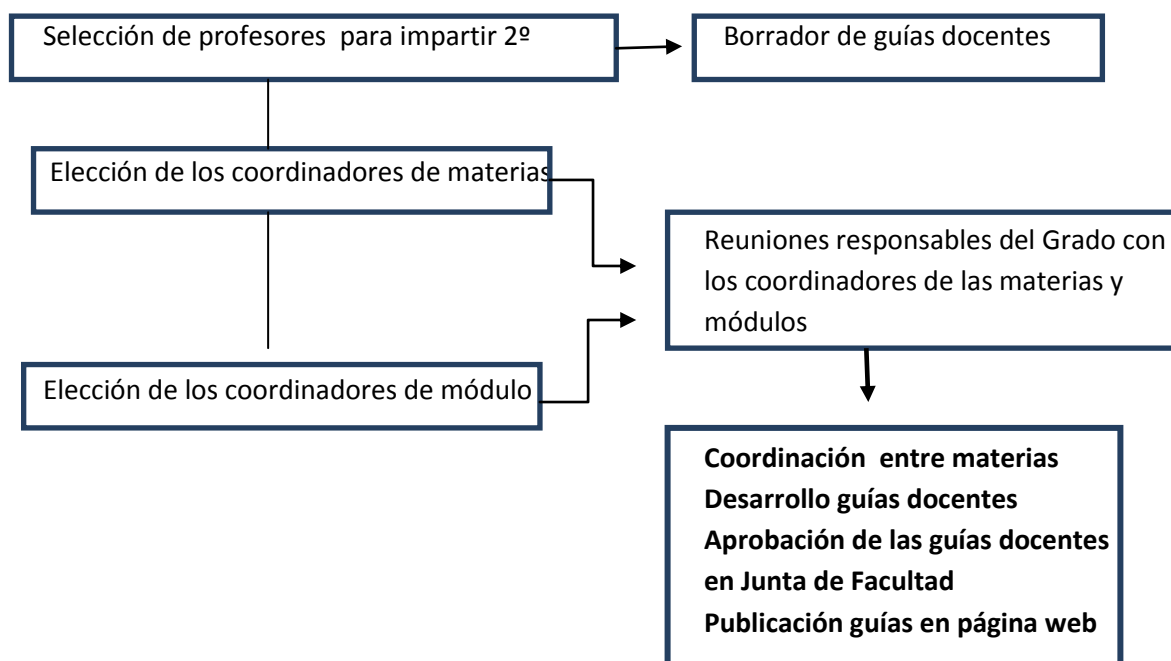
Selección de profesores para impartir 2º

Borrador de guías docentes

Elección de los coordinadores de materias

Reuniones responsables del Grado con los coordinadores de las materias y módulos

Elección de los coordinadores de módulo

**Coordinación entre materias**
**Desarrollo guías docentes**
**Aprobación de las guías docentes en Junta de Facultad**
**Publicación guías en página web**